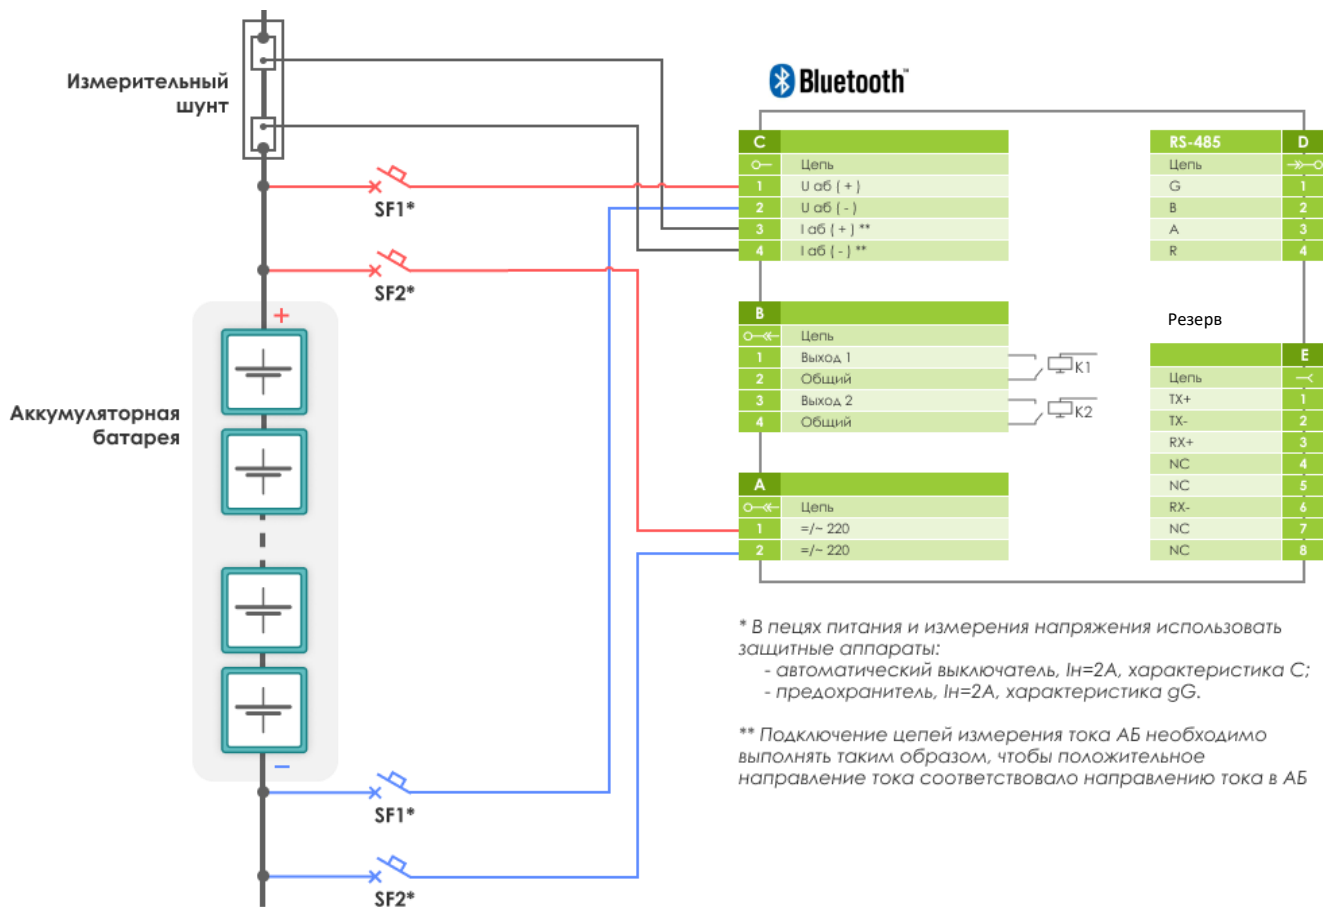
Измерительный шунт

Bluetooth

SF1*

SF2*

+

Аккумуляторная батарея

−

SF1*

SF2*

| C | |
|---|---|
| | Цепь |
| 1 | U аб ( + ) |
| 2 | U аб ( - ) |
| 3 | I аб ( + ) ** |
| 4 | I аб ( - ) ** |

| RS-485 | D |
|---|---|
| Цепь | |
| G | 1 |
| B | 2 |
| A | 3 |
| R | 4 |

Резерв

| B | |
|---|---|
| | Цепь |
| 1 | Выход 1 |
| 2 | Общий |
| 3 | Выход 2 |
| 4 | Общий |

K1

K2

| | E |
|---|---|
| Цепь | |
| TX+ | 1 |
| TX- | 2 |
| RX+ | 3 |
| NC | 4 |
| NC | 5 |
| RX- | 6 |
| NC | 7 |
| NC | 8 |

| A | |
|---|---|
| | Цепь |
| 1 | =/~ 220 |
| 2 | =/~ 220 |

* В пецях питания и измерения напряжения использовать защитные аппараты:
- автоматический выключатель, Iн=2А, характеристика С;
- предохранитель, Iн=2А, характеристика gG.

** Подключение цепей измерения тока АБ необходимо выполнять таким образом, чтобы положительное направление тока соответствовало направлению тока в АБ